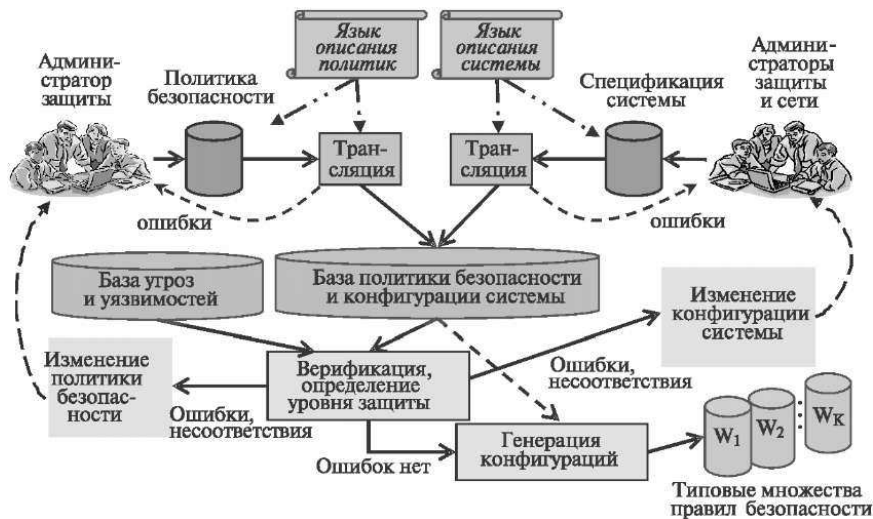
Язык описания политик

Язык описания системы

Администратор защиты

Политика безопасности

Трансляция

Трансляция

Спецификация системы

Администраторы защиты и сети

ошибки

ошибки

База угроз и уязвимостей

База политики безопасности и конфигурации системы

Изменение конфигурации системы

Изменение политики безопасности

Верификация, определение уровня защиты

Ошибки, несоответствия

Ошибки, несоответствия

Генерация конфигураций

Ошибок нет

$W_1$

$W_2$

$W_K$

Типовые множества правил безопасности